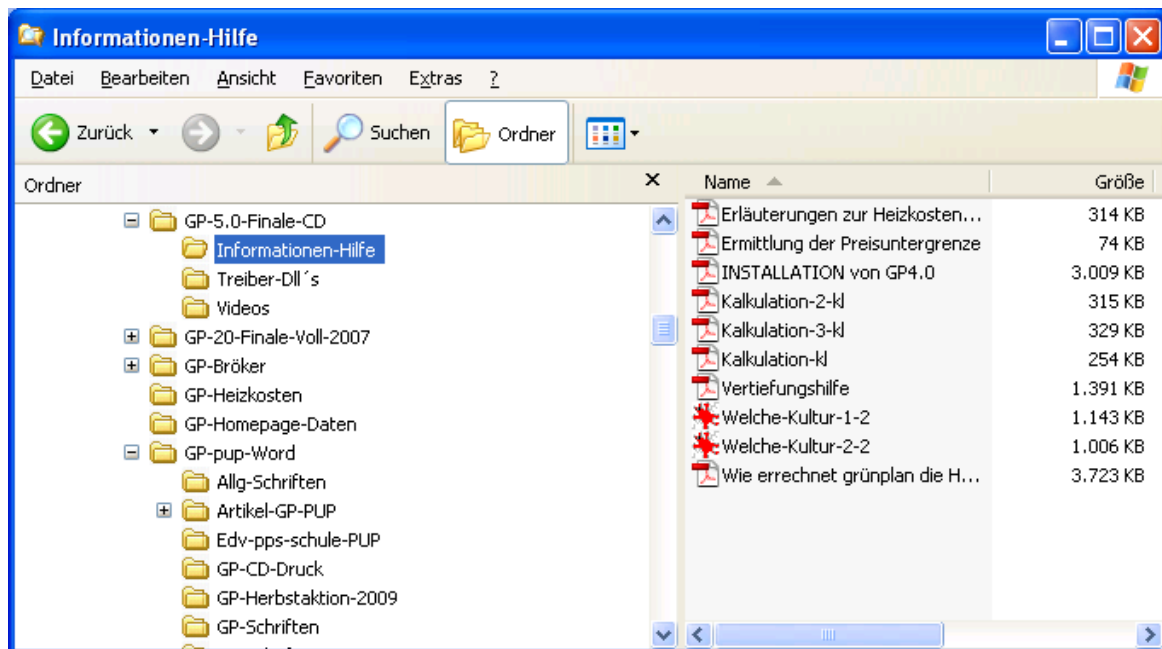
Informationen-Hilfe

Datei Bearbeiten Ansicht Favoriten Extras ?

Zurück Suchen Ordner

Ordner ×

GP-5.0-Finale-CD
Informationen-Hilfe
Treiber-Dll´s
Videos
GP-20-Finale-Voll-2007
GP-Bröker
GP-Heizkosten
GP-Homepage-Daten
GP-pup-Word
Allg-Schriften
Artikel-GP-PUP
Edv-pps-schule-PUP
GP-CD-Druck
GP-Herbstaktion-2009
GP-Schriften

| Name | Größe |
|---|---|
| Erläuterungen zur Heizkosten... | 314 KB |
| Ermittlung der Preisuntergrenze | 74 KB |
| INSTALLATION von GP4.0 | 3.009 KB |
| Kalkulation-2-kl | 315 KB |
| Kalkulation-3-kl | 329 KB |
| Kalkulation-kl | 254 KB |
| Vertiefungshilfe | 1.391 KB |
| Welche-Kultur-1-2 | 1.143 KB |
| Welche-Kultur-2-2 | 1.006 KB |
| Wie errechnet grünplan die H... | 3.723 KB |